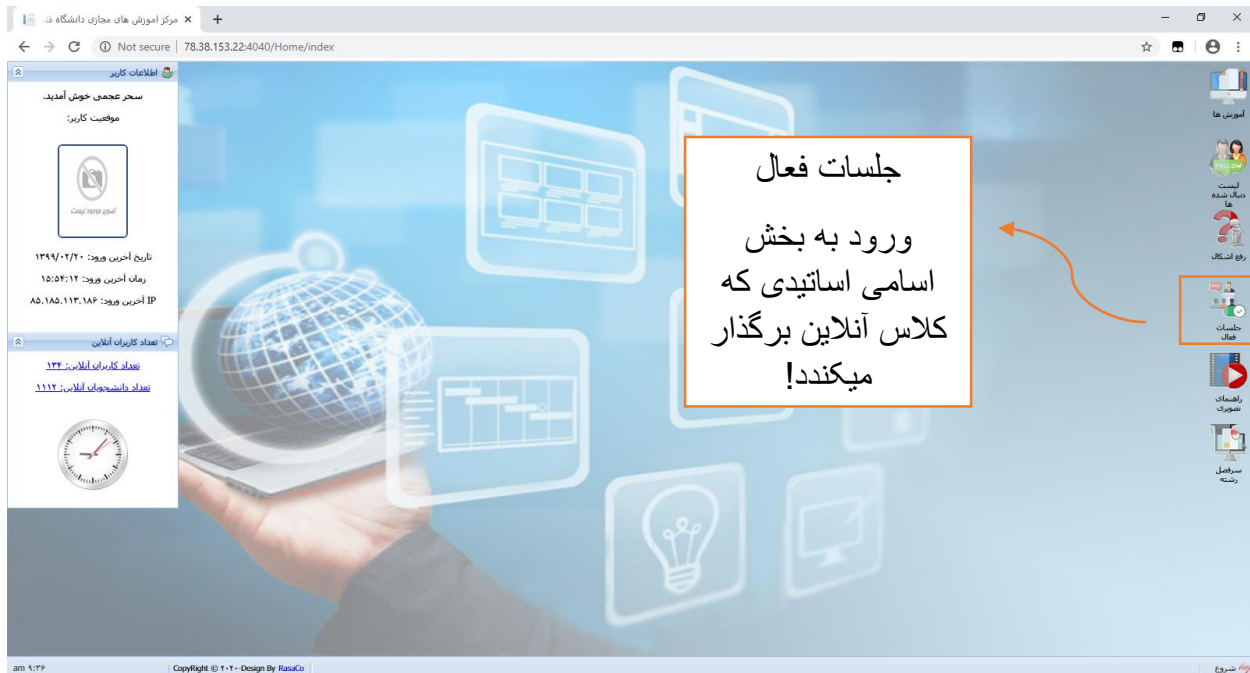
مرکز اموزش های مجازی دانشگاه فن
Not secure | 78.38.153.22:4040/Home/index

اطلاعات کاربر
سحر عجمی خوش آمدید.
موقعیت کاربر:
تصویر موجود نیست
تاریخ آخرین ورود: ۱۳۹۹/۰۲/۲۰
زمان آخرین ورود: ۱۵:۵۴:۱۲
IP آخرین ورود: ۸۵.۱۸۵.۱۱۳.۱۸۶

تعداد کاربران آنلاین
تعداد کاربران آنلاین: ۱۳۴
تعداد دانشجویان آنلاین: ۱۱۱۲

جلسات فعال

ورود به بخش اسامی اساتیدی که کلاس آنلاین برگذار میکندد!

آموزش ها
FOLLOW
لیست دنبال شده ها
رفع اشکال
جلسات فعال
راهنمای تصویری
سرفصل رشته

am ۹:۳۶
CopyRight © ۲۰۲۰-Design By RasaCo
شروع